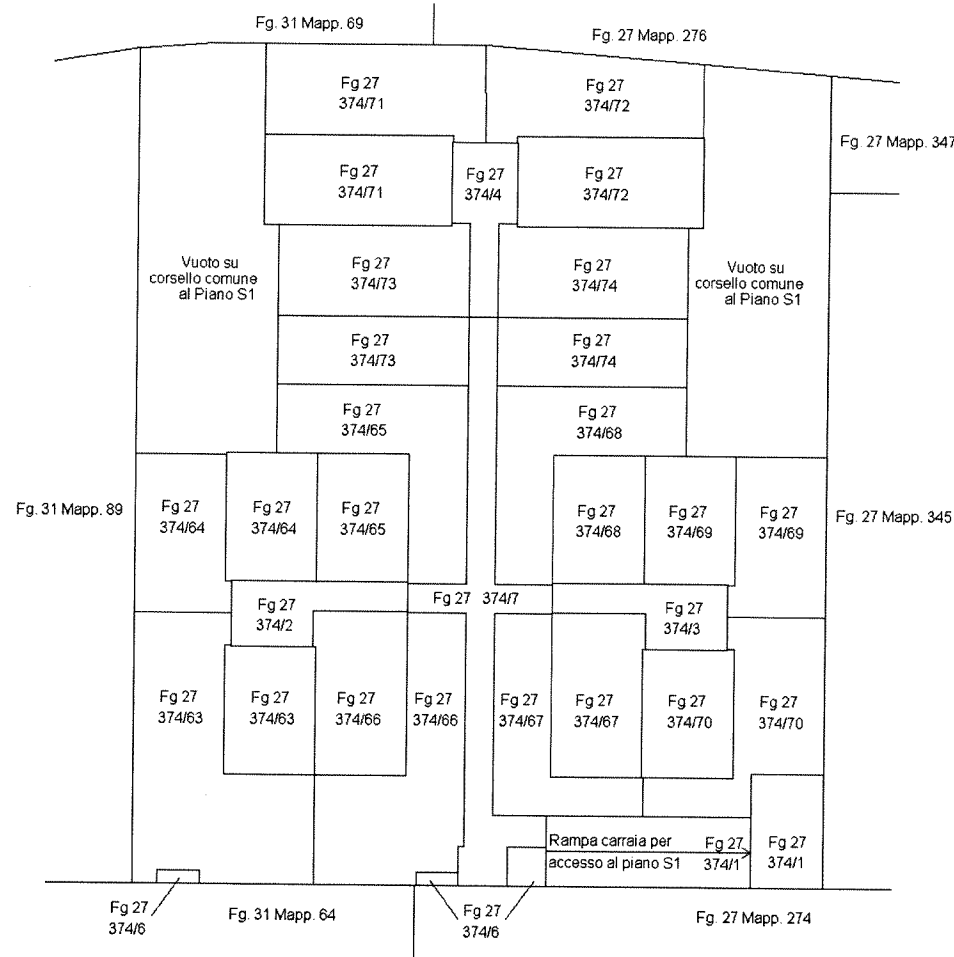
Fg. 31 Mapp. 69

Fg. 27 Mapp. 276

Fg 27
374/71

Fg 27
374/72

Fg. 27 Mapp. 347

Fg 27
374/71

Fg 27
374/4

Fg 27
374/72

Vuoto su
corsello comune
al Piano S1

Fg 27
374/73

Fg 27
374/74

Vuoto su
corsello comune
al Piano S1

Fg 27
374/73

Fg 27
374/74

Fg 27
374/65

Fg 27
374/68

Fg. 31 Mapp. 89

Fg 27
374/64

Fg 27
374/64

Fg 27
374/65

Fg 27
374/68

Fg 27
374/69

Fg 27
374/69

Fg. 27 Mapp. 345

Fg 27
374/2

Fg 27 374/7

Fg 27
374/3

Fg 27
374/63

Fg 27
374/63

Fg 27
374/66

Fg 27
374/66

Fg 27
374/67

Fg 27
374/67

Fg 27
374/70

Fg 27
374/70

Rampa carraia per
accesso al piano S1

Fg 27
374/1

Fg 27
374/1

Fg 27
374/6

Fg. 31 Mapp. 64

Fg 27
374/6

Fg. 27 Mapp. 274